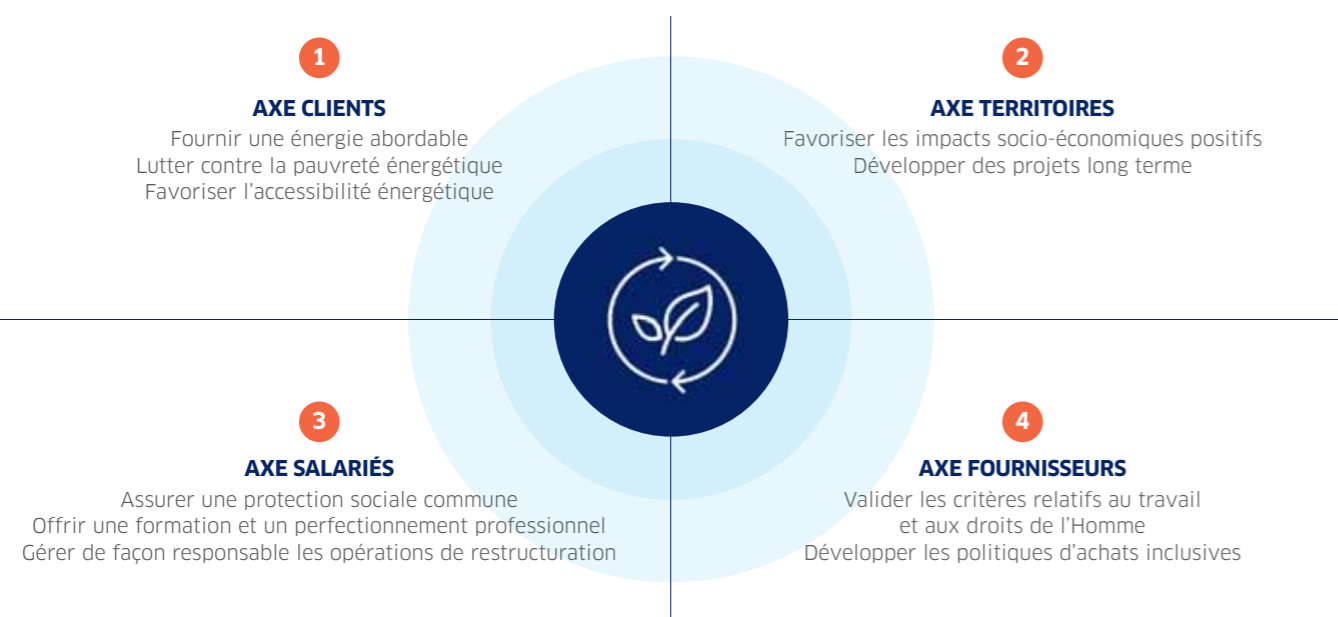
1

AXE CLIENTS

Fournir une énergie abordable
Lutter contre la pauvreté énergétique
Favoriser l'accessibilité énergétique

2

AXE TERRITOIRES

Favoriser les impacts socio-économiques positifs
Développer des projets long terme

3

AXE SALARIÉS

Assurer une protection sociale commune
Offrir une formation et un perfectionnement professionnel
Gérer de façon responsable les opérations de restructuration

4

AXE FOURNISSEURS

Valider les critères relatifs au travail et aux droits de l'Homme
Développer les politiques d'achats inclusives